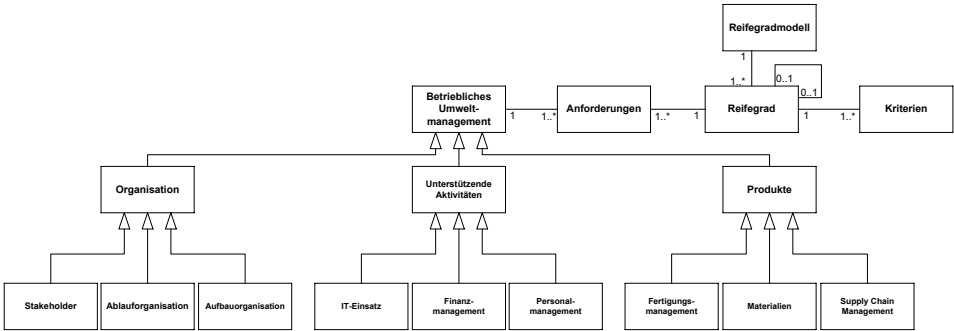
Reifegradmodell

1

1..*

0..1

0..1

Betriebliches Umweltmanagement

1

1..*

Anforderungen

1..*

1

Reifegrad

1

1..*

Kriterien

Organisation

Unterstützende Aktivitäten

Produkte

Stakeholder

Ablauforganisation

Aufbauorganisation

IT-Einsatz

Finanzmanagement

Personalmanagement

Fertigungsmanagement

Materialien

Supply Chain Management